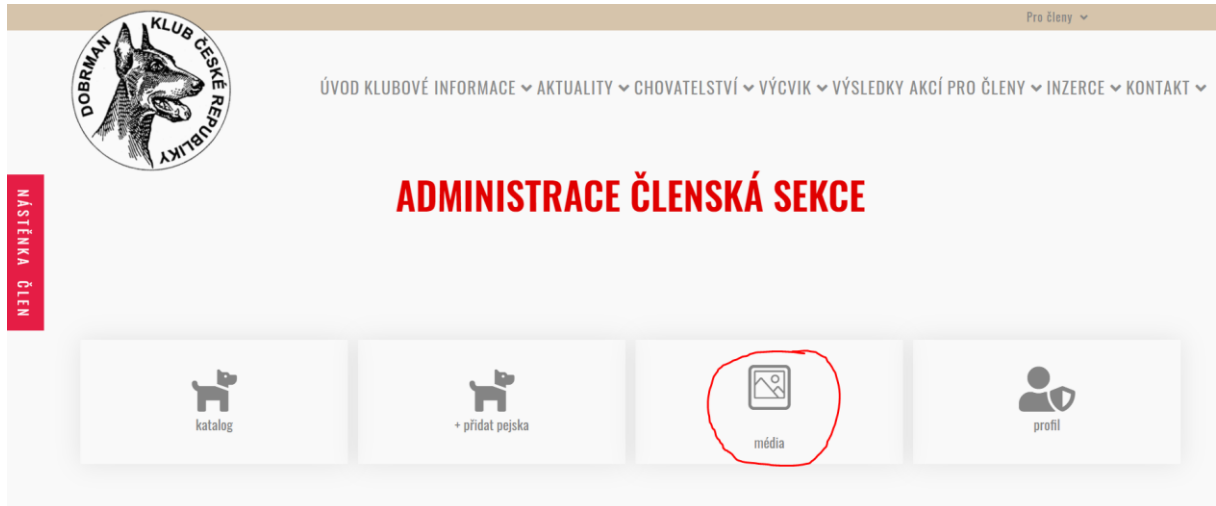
Pro členy

DOBRMAN KLUB ČESKÉ REPUBLIKY

ÚVOD KLUBOVÉ INFORMACE AKTUALITY CHOVATELSTVÍ VÝCVIK VÝSLEDKY AKCÍ PRO ČLENY INZERCE KONTAKT

NÁSTĚNKA ČLEN

ADMINISTRACE ČLENSKÁ SEKCE

katalog

+ přidat pejska

média

profil